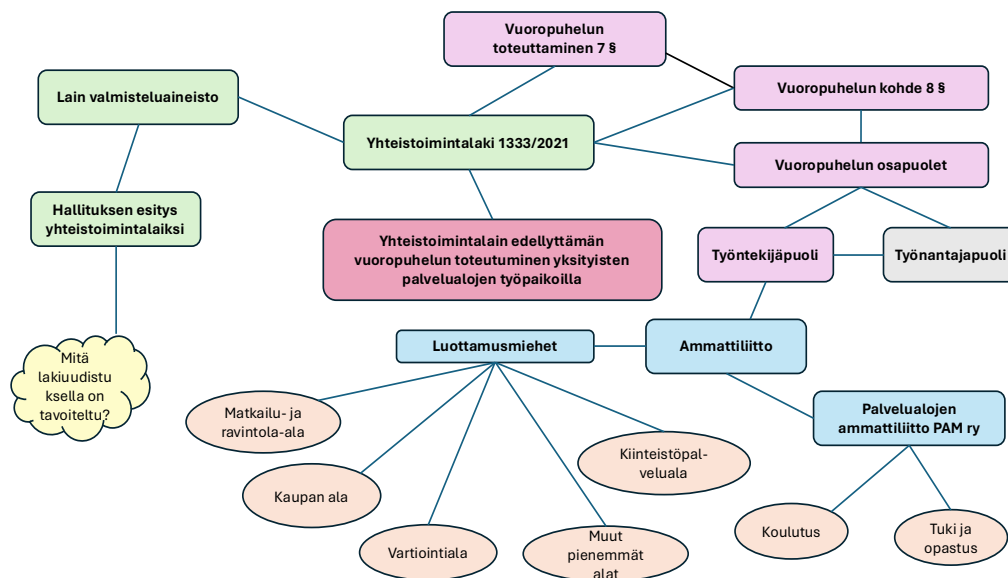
Vuoropuhelun toteuttaminen 7 §

Lain valmisteluaineisto

Vuoropuhelun kohde 8 §

Yhteistoimintalaki 1333/2021

Vuoropuhelun osapuolet

Hallituksen esitys yhteistoimintalaiksi

Yhteistoimintalain edellyttämän vuoropuhelun toteutuminen yksityisten palvelualojen työpaikoilla

Työntekijäpuoli

Työnantajapuoli

Mitä lakiuudistuksella on tavoiteltu?

Luottamusmiehet

Ammattiliitto

Matkailu- ja ravintola-ala

Kiinteistöpalveluala

Palvelualojen ammattiliitto PAM ry

Kaupan ala

Vartiointiala

Muut pienemmät alat

Koulutus

Tuki ja opastus